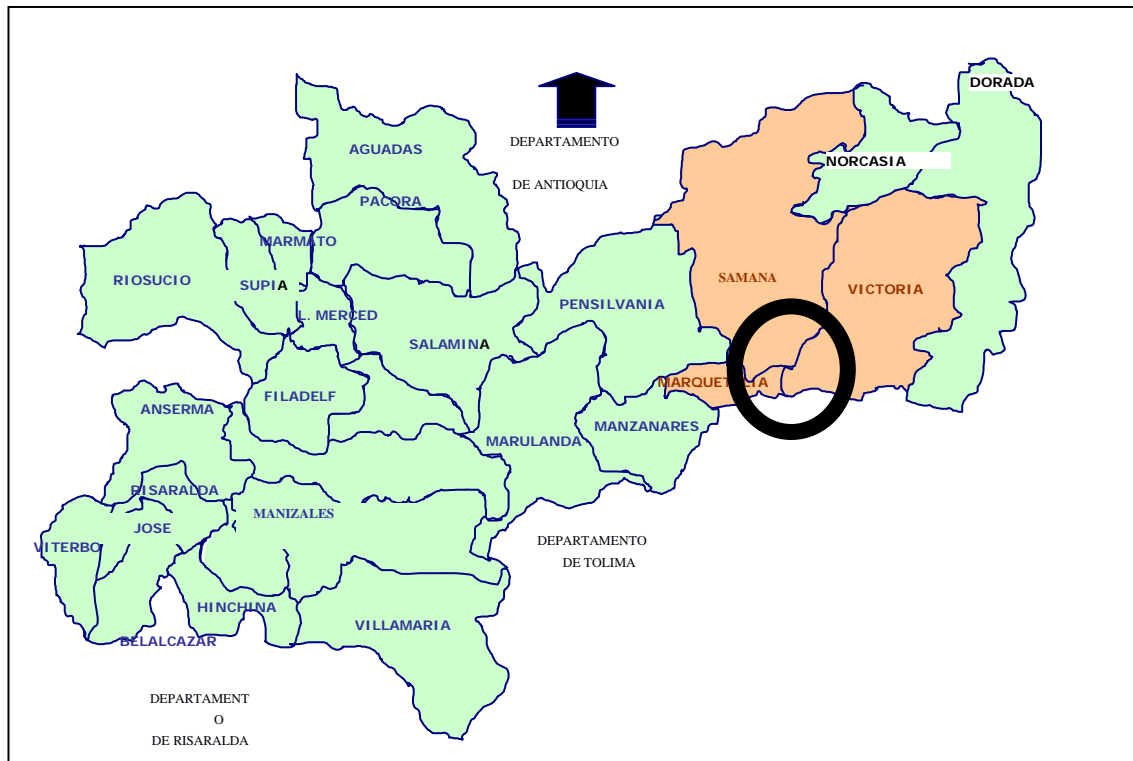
DEPARTAMENTO

DE ANTIOQUIA

DORADA

NORCASIA

AGUADAS

PACORA

MARMATO

RIOSUCIO

SUPIA

L. MERCED

SALAMINA

PENSILVANIA

SAMANA

VICTORIA

MARQUETALIA

FILADELF

ANSERMA

MARULANDA

MANZANARES

RISARALDA

JOSE

MANIZALES

VITERBO

DEPARTAMENTO

DE TOLIMA

HINCHINA

VILLAMARIA

BELALCAZAR

DEPARTAMENT
O
DE RISARALDA